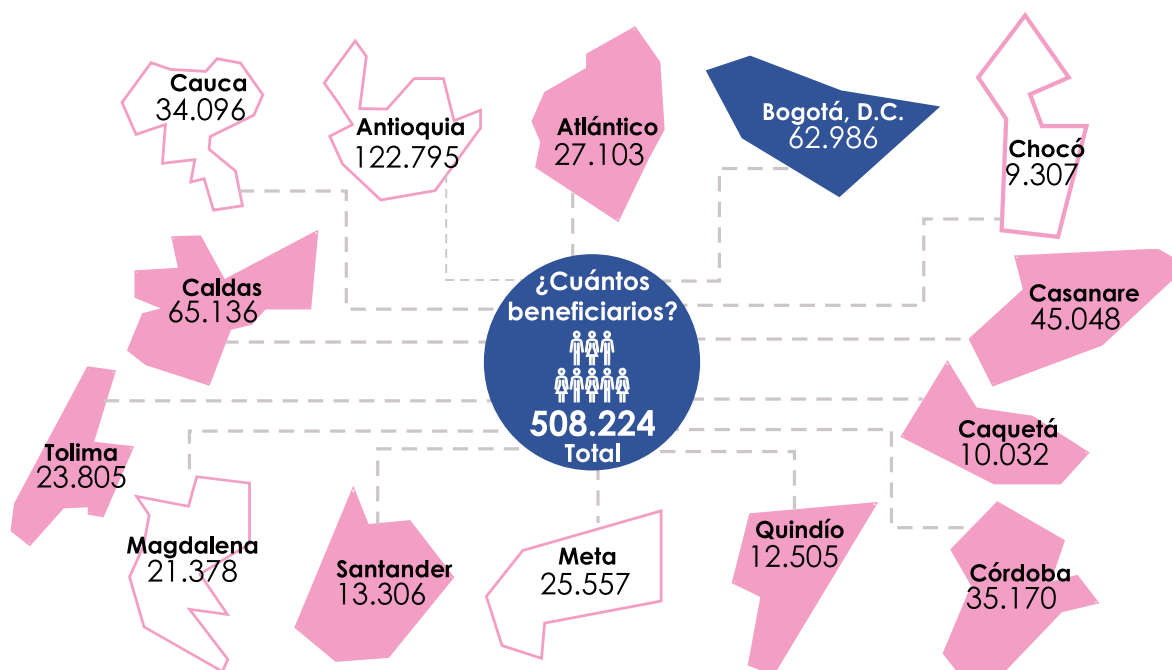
Cauca
34.096

Antioquia
122.795

Atlántico
27.103

Bogotá, D.C.
62.986

Chocó
9.307

Caldas
65.136

¿Cuántos beneficiarios?
508.224
Total

Casanare
45.048

Tolima
23.805

Caquetá
10.032

Magdalena
21.378

Santander
13.306

Meta
25.557

Quindío
12.505

Córdoba
35.170